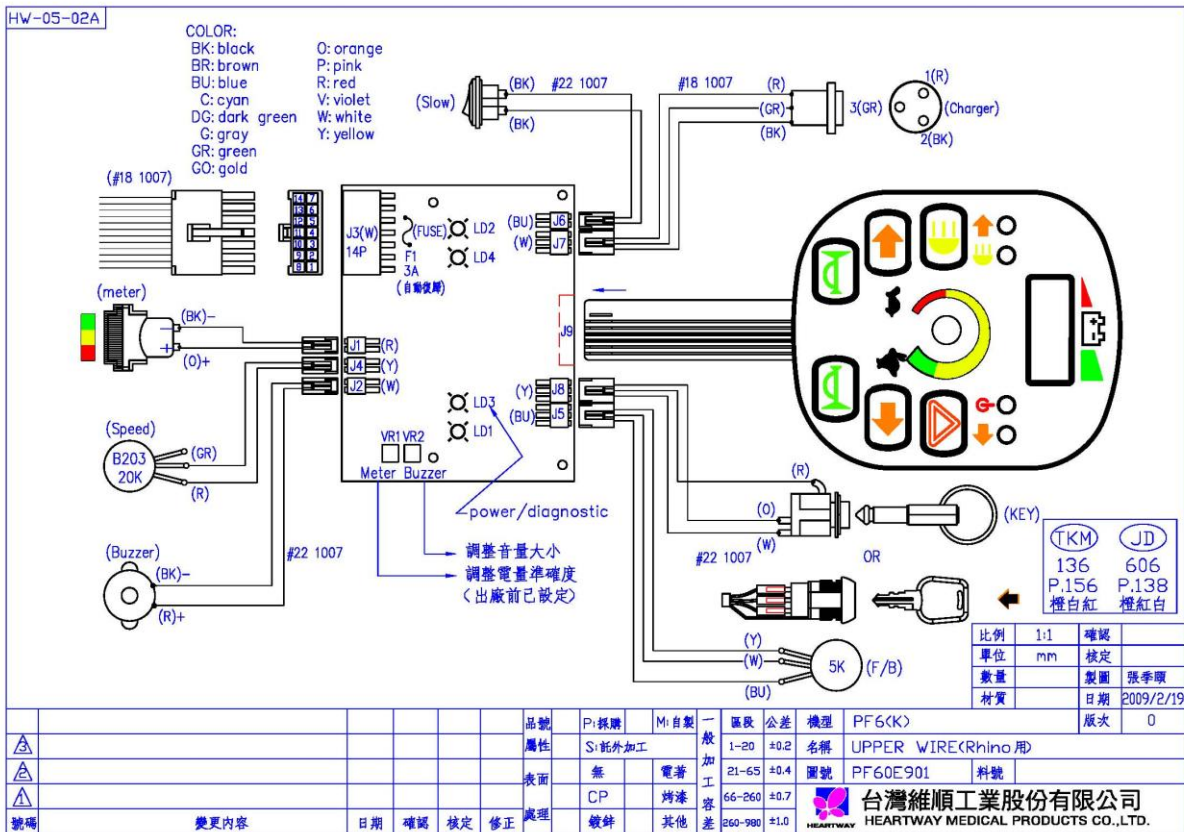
HW-05-02A

COLOR:
BK: black
BR: brown
BU: blue
C: cyan
DG: dark green
G: gray
GR: green
GO: gold
O: orange
P: pink
R: red
V: violet
W: white
Y: yellow

(Slow) (BK) #22 1007 (BK)
#18 1007 (R) (GR) (BK) 3(GR) 1(R) (Charger) 2(BK)

(#18 1007)

| 14 | 7 |
|---|---|
| 13 | 6 |
| 12 | 5 |
| 11 | 4 |
| 10 | 3 |
| 9 | 2 |
| 8 | 1 |

J3(W) 14P (FUSE) F1 3A (自動復歸) LD2 LD4 (BU) J6 (W) J7

(meter) (BK)− (O)+ J1 (R) J4 (Y) J2 (W)

J9

LD3 LD1 (Y) J8 (BU) J5

(Speed) B203 20K (GR) (R)

VR1 VR2 Meter Buzzer

power/diagnostic

(Buzzer) (BK)− (R)+ #22 1007

調整音量大小
調整電量準確度
(出廠前已設定)

(R) (O) (W) (KEY)
#22 1007 OR

TKM 136 P.156 橙白紅
JD 606 P.138 橙紅白

(Y) (W) (BU) 5K (F/B)

| 比例 | 1:1 | 確認 | |
|---|---|---|---|
| 單位 | mm | 核定 | |
| 數量 | | 製圖 | 張季輿 |
| 材質 | | 日期 | 2009/2/19 |

品號 P:採購 M:自製 一般加工容差 區段 公差 機型 PF6(K) 版次 0
屬性 S:託外加工 1-20 ±0.2 名稱 UPPER WIRE(Rhino用)
表面 無 電著 21-65 ±0.4 圖號 PF60E901 料號
處理 CP 烤漆 66-260 ±0.7
鍍鉻 其他 260-980 ±1.0

3
2
1
號碼 變更內容 日期 確認 核定 修正

台灣維順工業股份有限公司
HEARTWAY HEARTWAY MEDICAL PRODUCTS CO.,LTD.